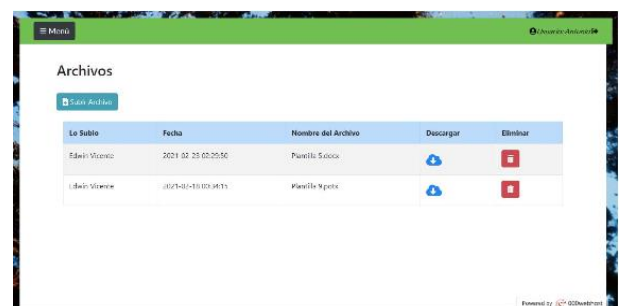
≡ Menú

Usuario Anónimo

Archivos

Subir Archivo

| Lo Subio | Fecha | Nombre del Archivo | Descargar | Eliminar |
|---|---|---|---|---|
| Edwin Vicente | 2021-02-25 02:29:50 | Plantilla 5.docx | | |
| Edwin Vicente | 2021-02-15 03:34:15 | Plantilla 9.potx | | |

Powered by 000webhost